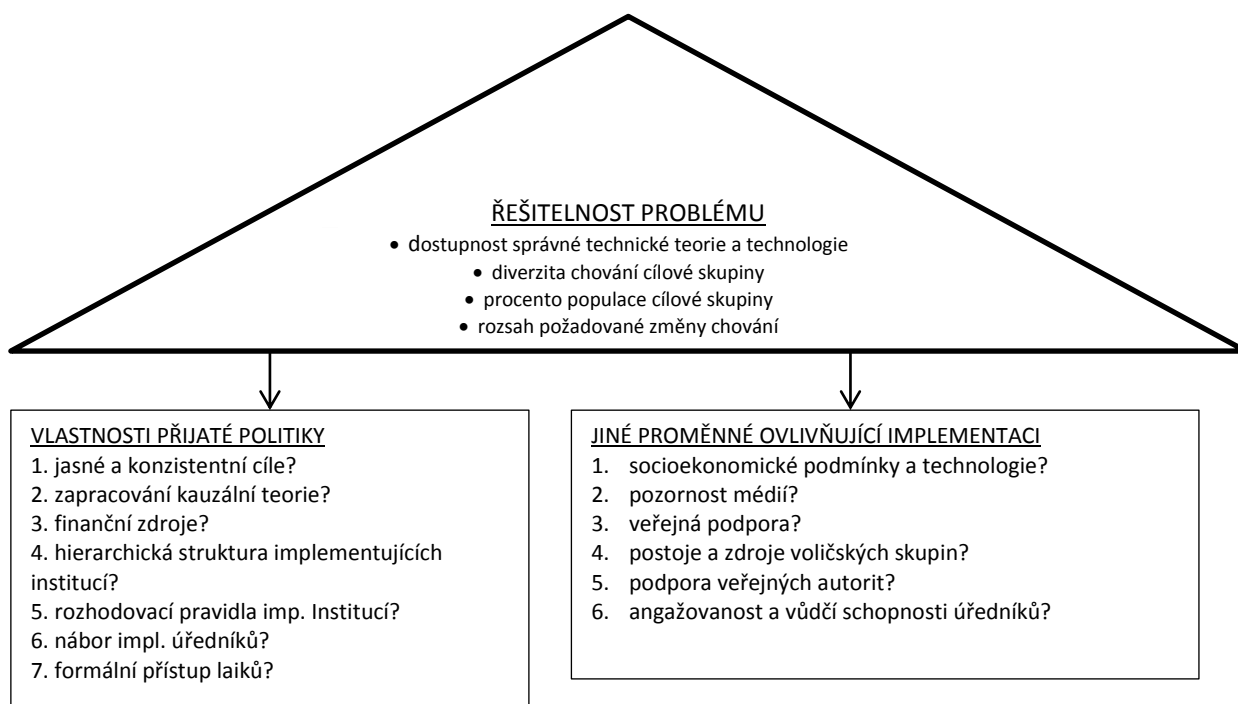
ŘEŠITELNOST PROBLÉMU

- dostupnost správné technické teorie a technologie
- diverzita chování cílové skupiny
- procento populace cílové skupiny
- rozsah požadované změny chování

VLASTNOSTI PŘIJATÉ POLITIKY

1. jasné a konzistentní cíle?
2. zapracování kauzální teorie?
3. finanční zdroje?
4. hierarchická struktura implementujících institucí?
5. rozhodovací pravidla imp. Institucí?
6. nábor impl. úředníků?
7. formální přístup laiků?

JINÉ PROMĚNNÉ OVLIVŇUJÍCÍ IMPLEMENTACI

1. socioekonomické podmínky a technologie?
2. pozornost médií?
3. veřejná podpora?
4. postoje a zdroje voličských skupin?
5. podpora veřejných autorit?
6. angažovanost a vůdčí schopnosti úředníků?